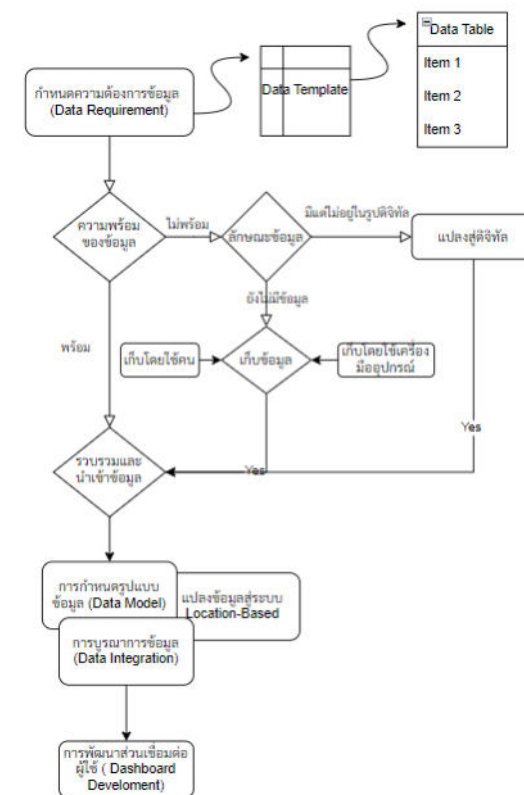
Data Table

Item 1

Item 2

Item 3

Data Template

กำหนดความต้องการข้อมูล (Data Requirement)

ความพร้อมของข้อมูล

ไม่พร้อม

ลักษณะข้อมูล

มีแต่ไม่อยู่ในรูปดิจิทัล

แปลงสู่ดิจิทัล

ยังไม่มีข้อมูล

พร้อม

เก็บโดยใช้คน

เก็บข้อมูล

เก็บโดยใช้เครื่องมืออุปกรณ์

Yes

รวบรวมและนำเข้าข้อมูล

Yes

การกำหนดรูปแบบข้อมูล (Data Model)

แปลงข้อมูลสู่ระบบ Location-Based

การบูรณาการข้อมูล (Data Integration)

การพัฒนาส่วนเชื่อมต่อผู้ใช้ ( Dashboard Develoment)